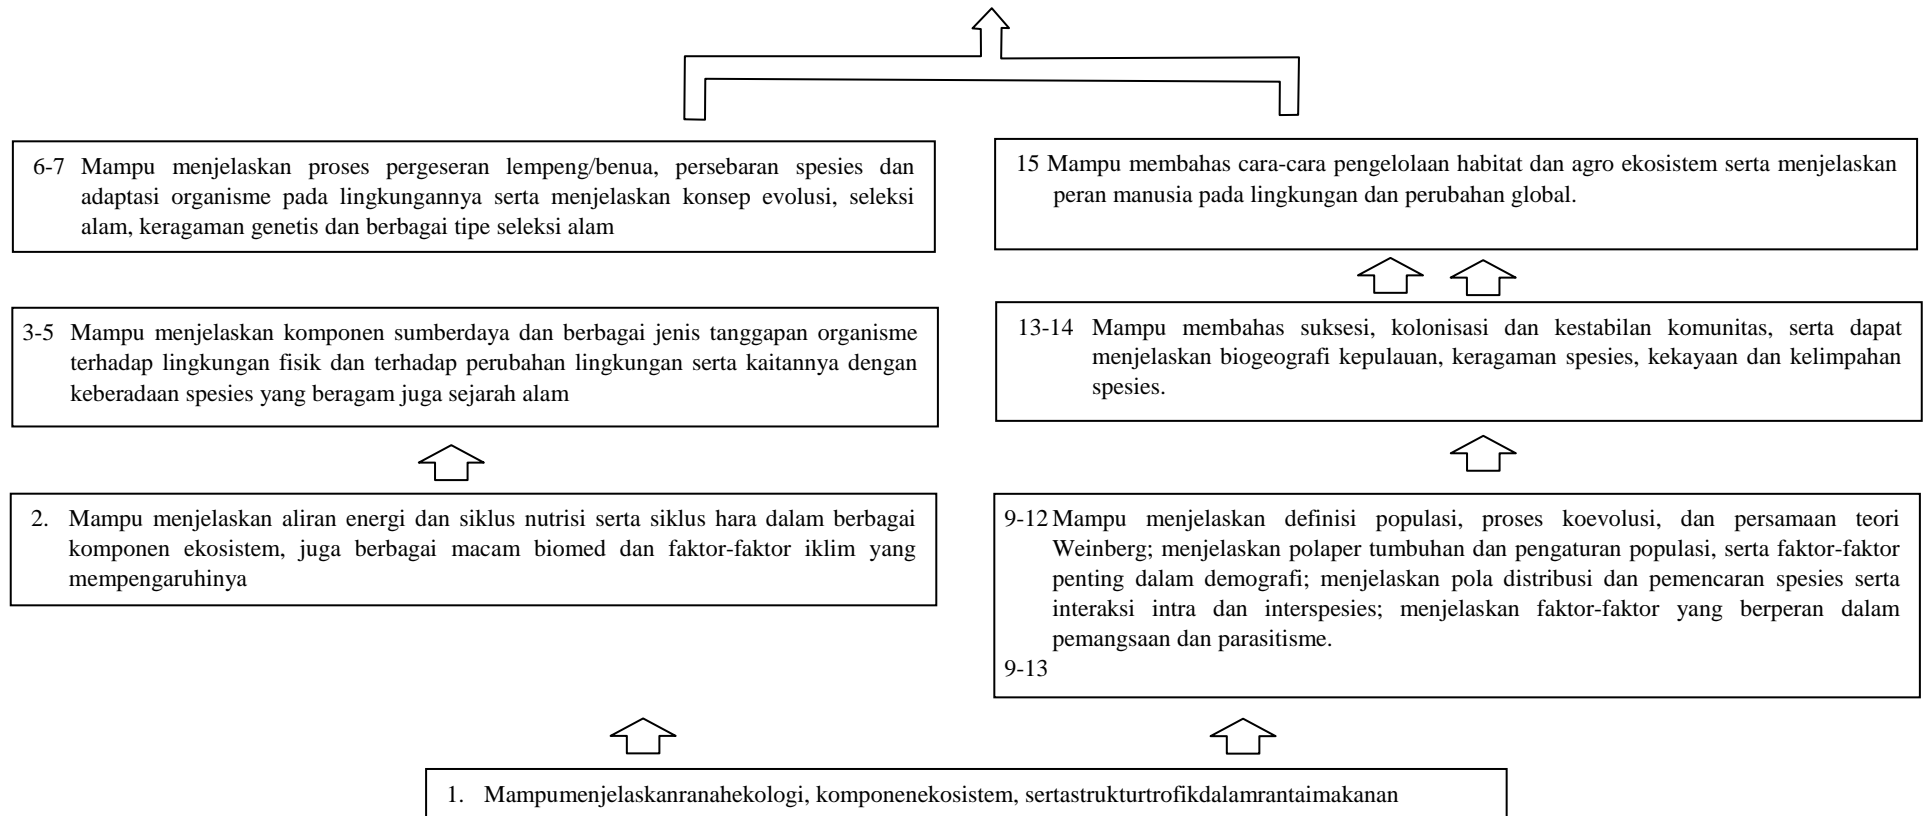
6-7 Mampu menjelaskan proses pergeseran lempeng/benua, persebaran spesies dan adaptasi organisme pada lingkungannya serta menjelaskan konsep evolusi, seleksi alam, keragaman genetis dan berbagai tipe seleksi alam

15 Mampu membahas cara-cara pengelolaan habitat dan agro ekosistem serta menjelaskan peran manusia pada lingkungan dan perubahan global.

3-5 Mampu menjelaskan komponen sumberdaya dan berbagai jenis tanggapan organisme terhadap lingkungan fisik dan terhadap perubahan lingkungan serta kaitannya dengan keberadaan spesies yang beragam juga sejarah alam

13-14 Mampu membahas suksesi, kolonisasi dan kestabilan komunitas, serta dapat menjelaskan biogeografi kepulauan, keragaman spesies, kekayaan dan kelimpahan spesies.

2. Mampu menjelaskan aliran energi dan siklus nutrisi serta siklus hara dalam berbagai komponen ekosistem, juga berbagai macam biomed dan faktor-faktor iklim yang mempengaruhinya

9-12 Mampu menjelaskan definisi populasi, proses koevolusi, dan persamaan teori Weinberg; menjelaskan polaper tumbuhan dan pengaturan populasi, serta faktor-faktor penting dalam demografi; menjelaskan pola distribusi dan pemencaran spesies serta interaksi intra dan interspesies; menjelaskan faktor-faktor yang berperan dalam pemangsaan dan parasitisme.
9-13

1. Mampumenjelaskanranahekologi, komponenekosistem, sertastrukturtrofikdalamrantaimakanan